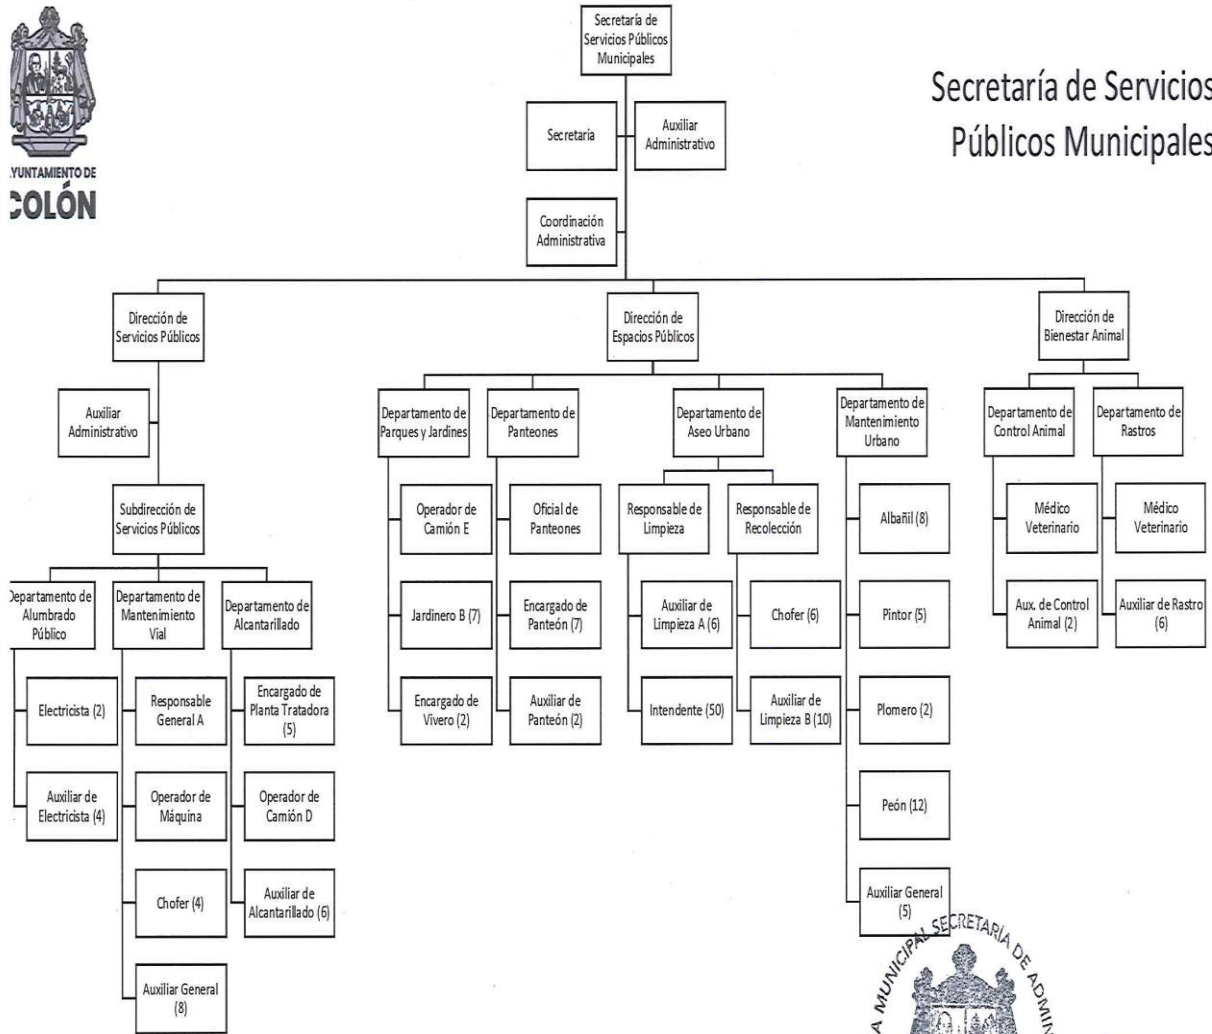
YUNTAMIENTO DE
COLÓN

Secretaría de Servicios Públicos Municipales

Secretaría de Servicios Públicos Municipales

Secretaría

Auxiliar Administrativo

Coordinación Administrativa

Dirección de Servicios Públicos

Auxiliar Administrativo

Subdirección de Servicios Públicos

Departamento de Alumbrado Público

Electricista (2)

Auxiliar de Electricista (4)

Departamento de Mantenimiento Vial

Responsable General A

Operador de Máquina

Chofer (4)

Auxiliar General (8)

Departamento de Alcantarillado

Encargado de Planta Tratadora (5)

Operador de Camión D

Auxiliar de Alcantarillado (6)

Dirección de Espacios Públicos

Departamento de Parques y Jardines

Operador de Camión E

Jardinero B (7)

Encargado de Vivero (2)

Departamento de Panteones

Oficial de Panteones

Encargado de Panteón (7)

Auxiliar de Panteón (2)

Departamento de Aseo Urbano

Responsable de Limpieza

Auxiliar de Limpieza A (6)

Intendente (50)

Responsable de Recolección

Chofer (6)

Auxiliar de Limpieza B (10)

Departamento de Mantenimiento Urbano

Albañil (8)

Pintor (5)

Plomero (2)

Peón (12)

Auxiliar General (5)

Dirección de Bienestar Animal

Departamento de Control Animal

Médico Veterinario

Aux. de Control Animal (2)

Departamento de Rastros

Médico Veterinario

Auxiliar de Rastro (6)

MUNICIPAL SECRETARÍA DE ADMIN